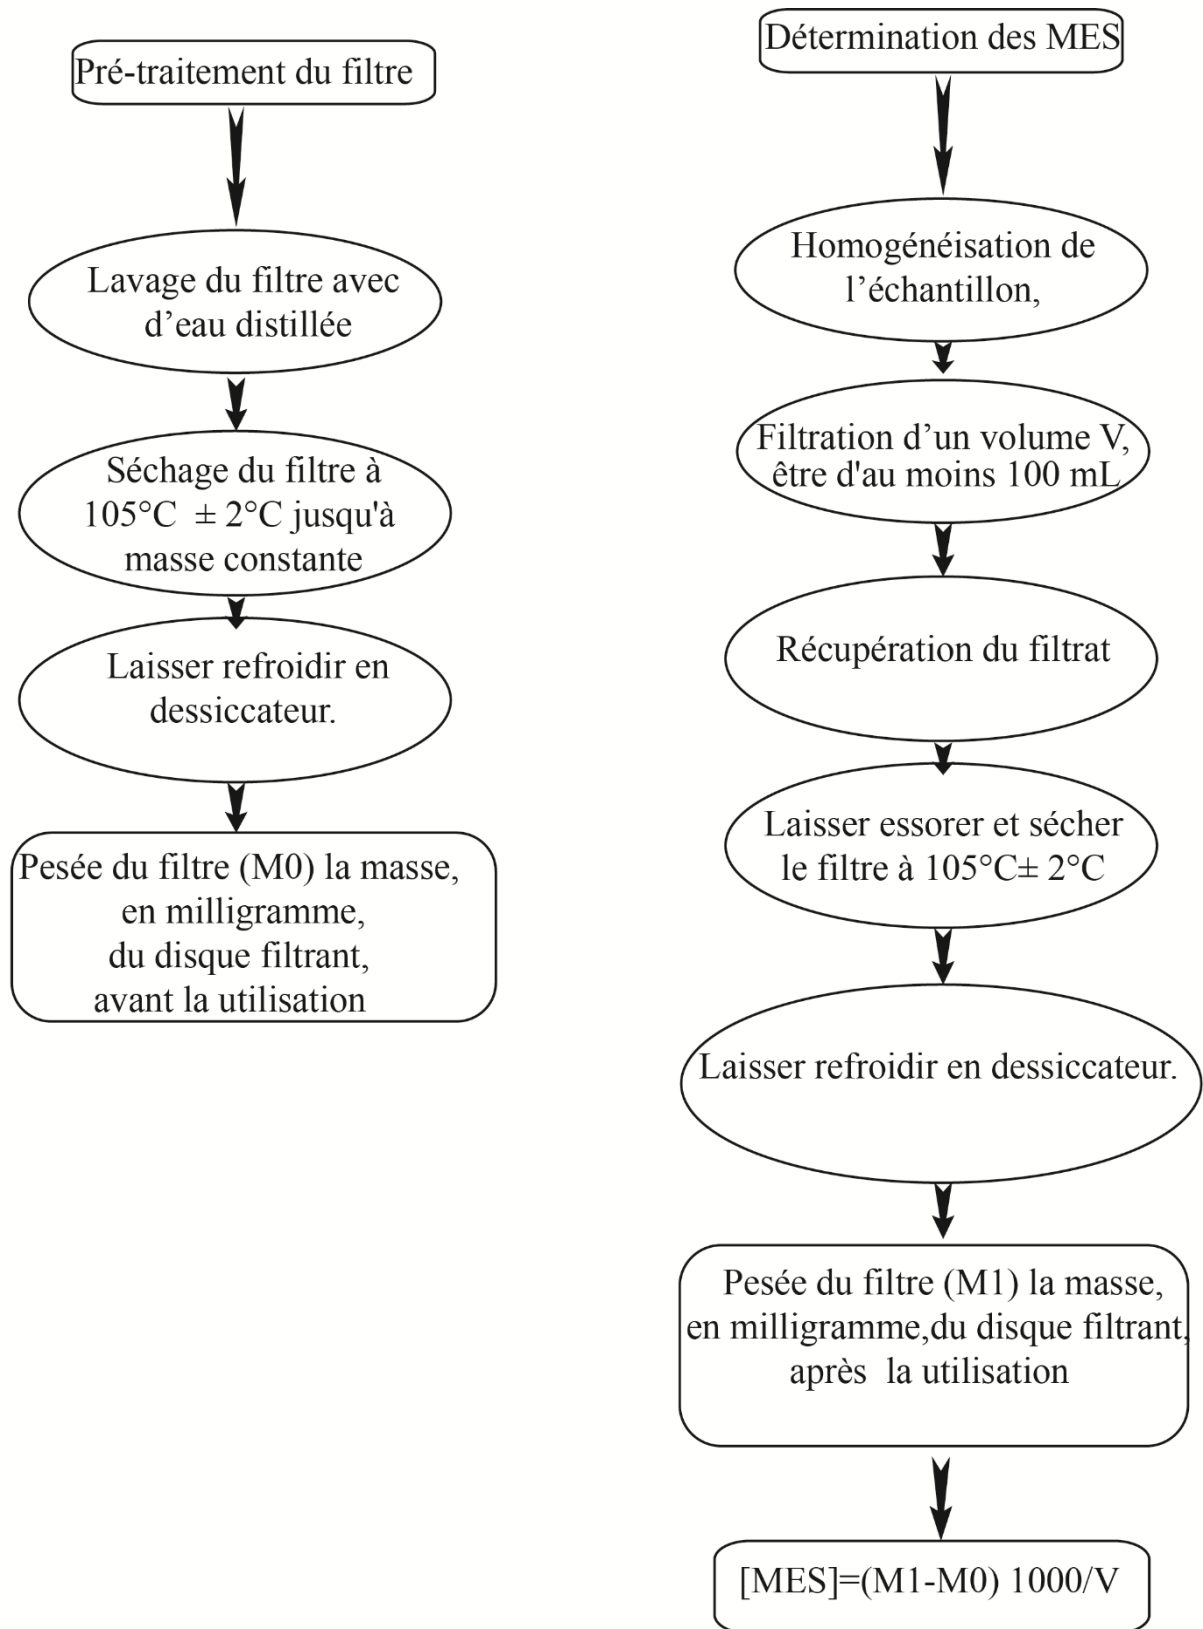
Pré-traitement du filtre

Lavage du filtre avec d’eau distillée

Séchage du filtre à 105°C $\pm$ 2°C jusqu'à masse constante

Laisser refroidir en dessiccateur.

Pesée du filtre (M0) la masse, en milligramme, du disque filtrant, avant la utilisation

Détermination des MES

Homogénéisation de l’échantillon,

Filtration d’un volume V, être d'au moins 100 mL

Récupération du filtrat

Laisser essorer et sécher le filtre à 105°C$\pm$ 2°C

Laisser refroidir en dessiccateur.

Pesée du filtre (M1) la masse, en milligramme,du disque filtrant, après la utilisation

[MES]=(M1-M0) 1000/V